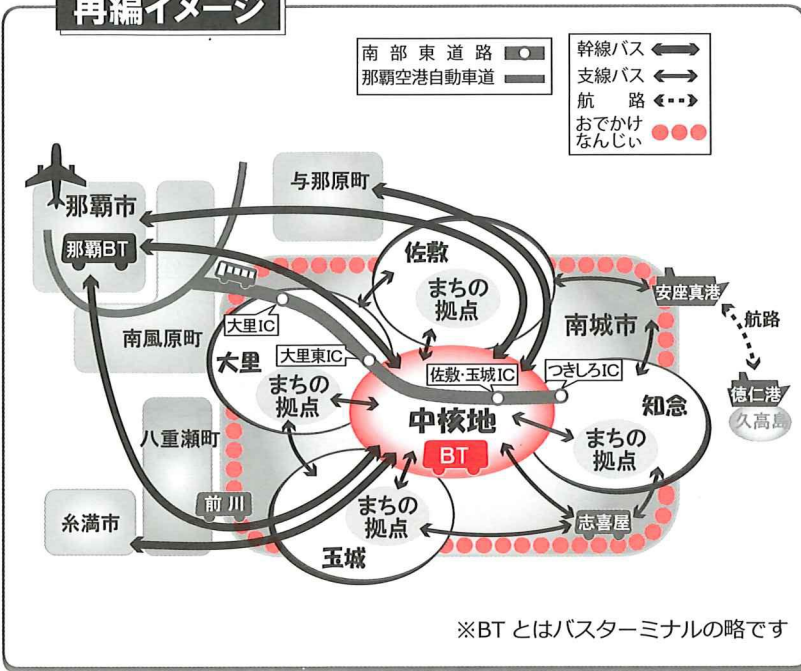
再編イメージ

南部東道路
那覇空港自動車道

幹線バス
支線バス
航路
おでかけなんじぃ

那覇市
那覇BT
与那原町
佐敷
まちの拠点
安座真港
航路
南城市
大里IC
南風原町
大里
大里東IC
まちの拠点
佐敷·玉城IC
つきしろIC
知念
徳仁港
久高島
中核地
BT
八重瀬町
まちの拠点
まちの拠点
前川
糸満市
志喜屋
玉城

※BT とはバスターミナルの略です